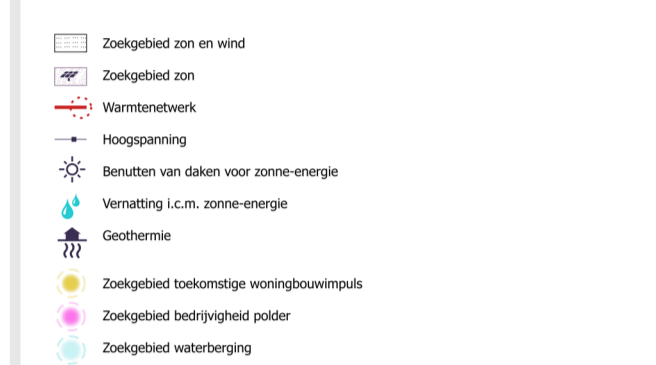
Zoekgebied zon en wind

Zoekgebied zon

Warmtenetwerk

Hoogspanning

Benutten van daken voor zonne-energie

Vernatting i.c.m. zonne-energie

Geothermie

Zoekgebied toekomstige woningbouwimpuls

Zoekgebied bedrijvigheid polder

Zoekgebied waterberging